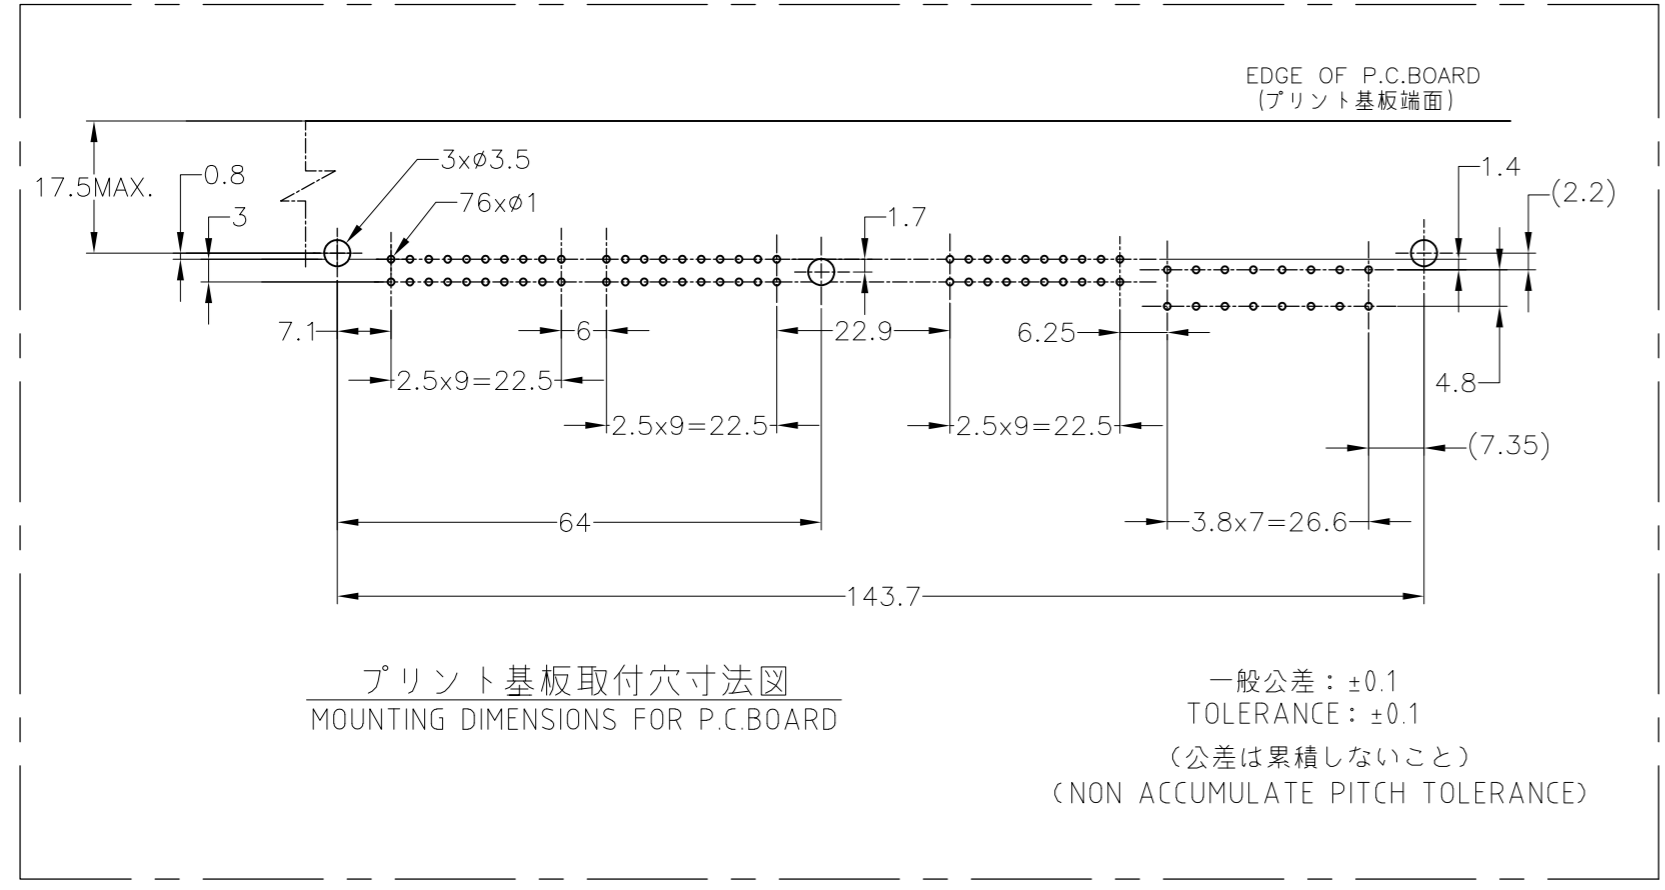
EDGE OF P.C.BOARD
(プリント基板端面)

17.5MAX.
0.8
3
3xø3.5
76xø1
1.7
1.4
(2.2)
7.1
6
22.9
6.25
4.8
2.5x9=22.5
2.5x9=22.5
2.5x9=22.5
(7.35)
64
3.8x7=26.6
143.7

プリント基板取付穴寸法図
MOUNTING DIMENSIONS FOR P.C.BOARD

一般公差：±0.1
TOLERANCE：±0.1
（公差は累積しないこと）
(NON ACCUMULATE PITCH TOLERANCE)